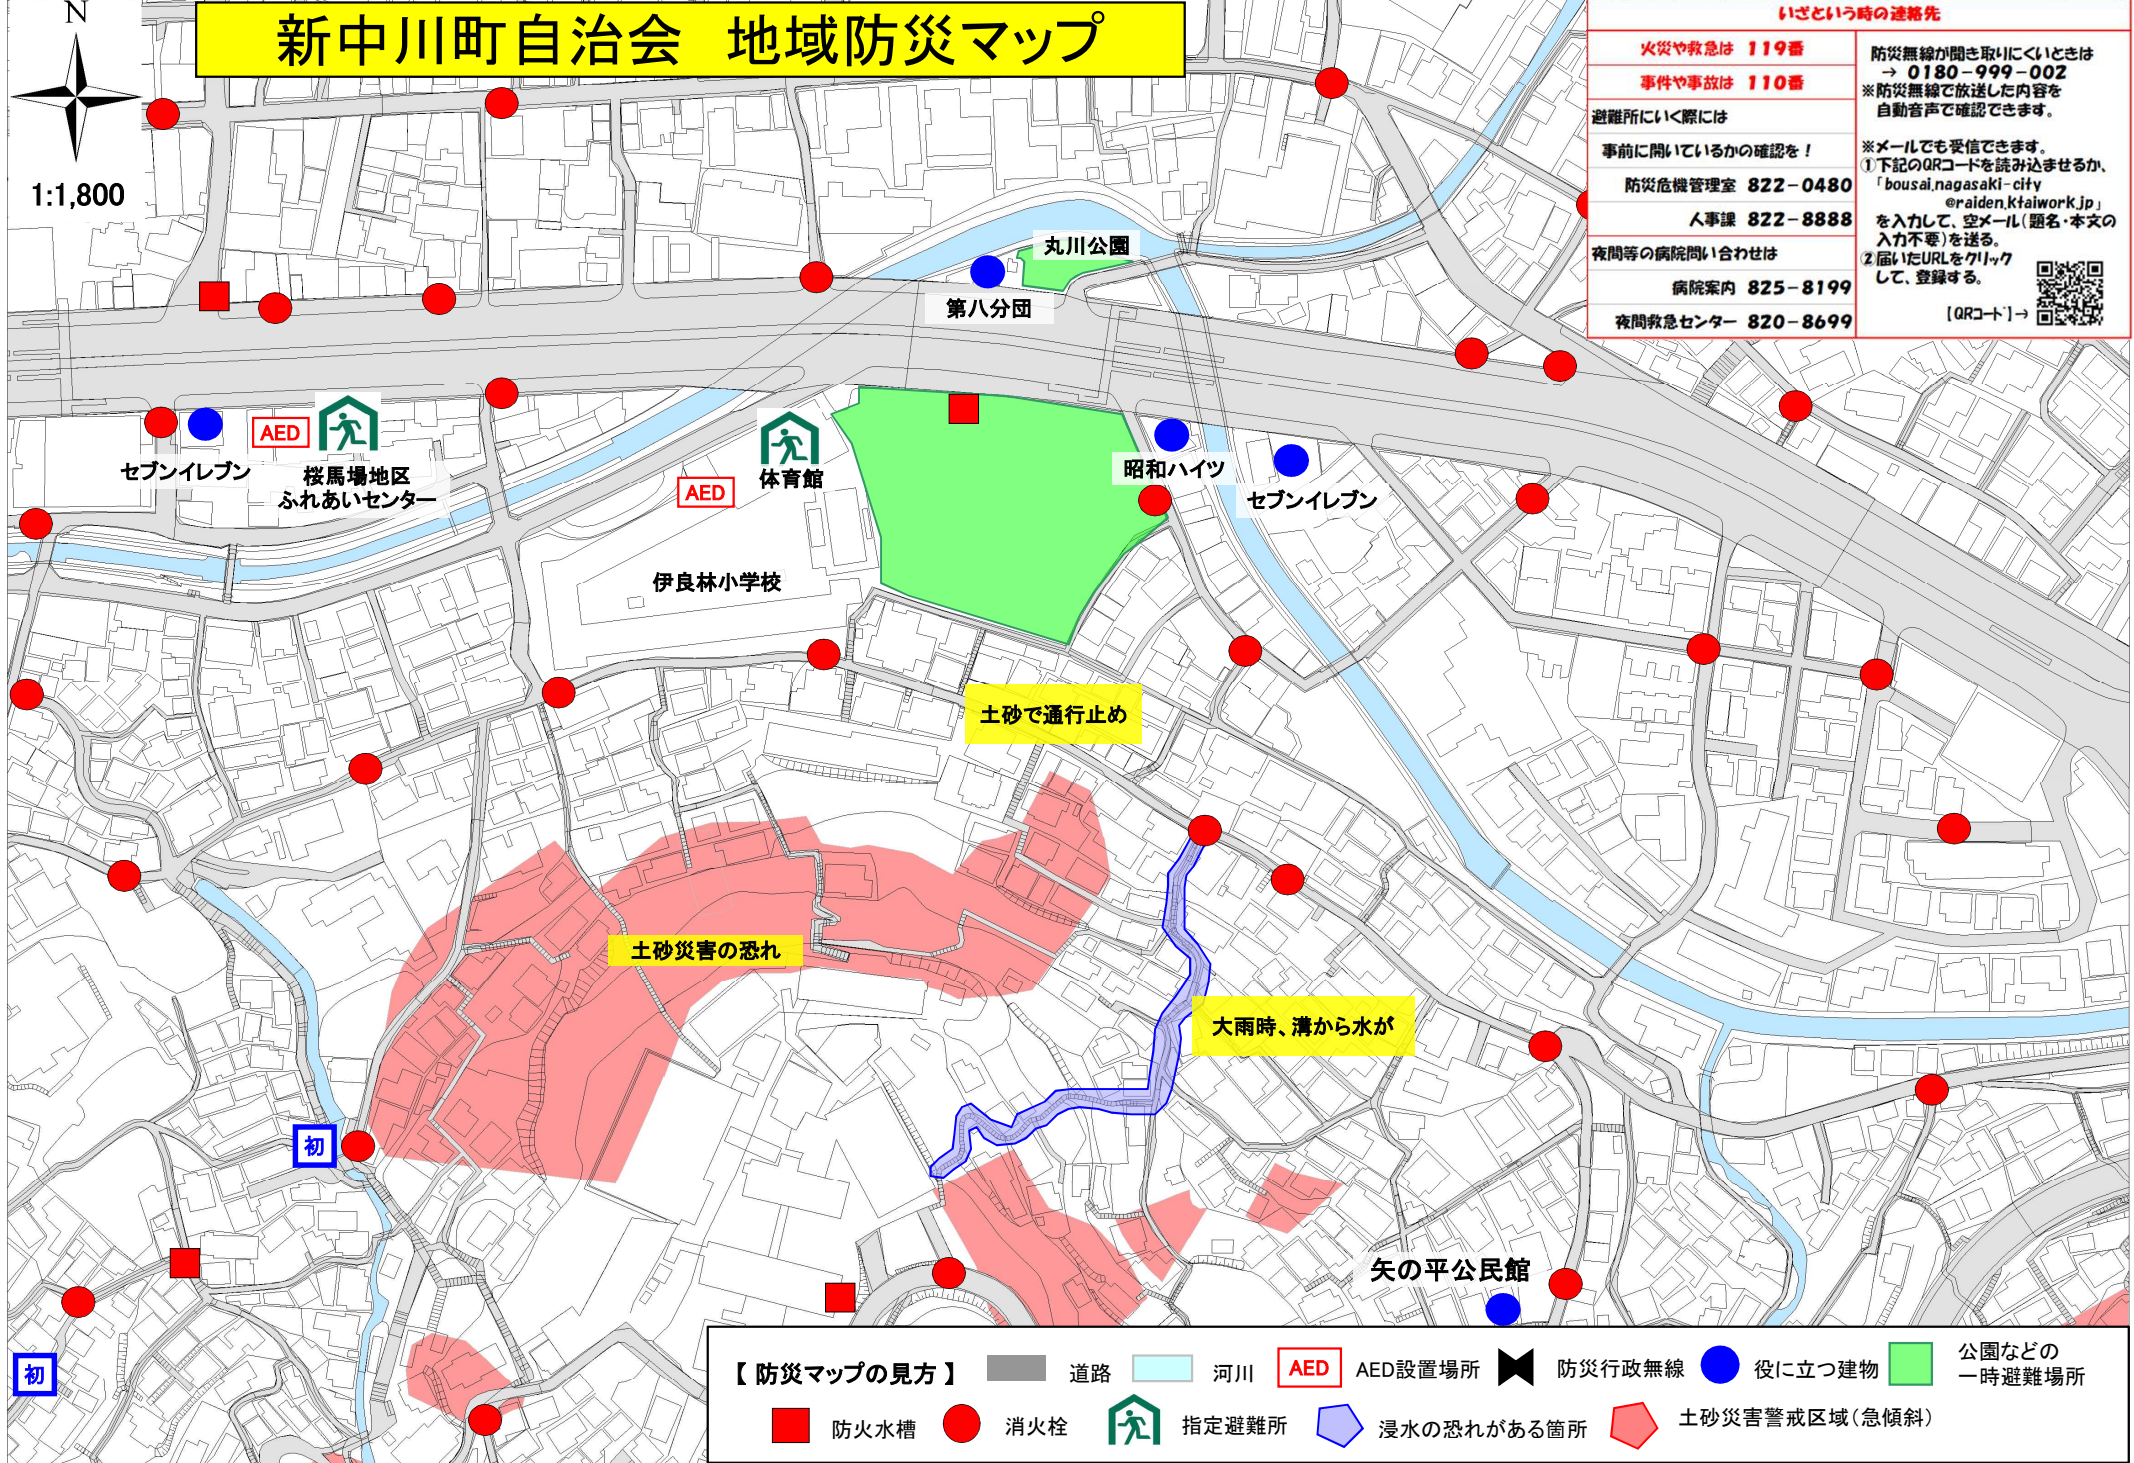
N

1:1,800

新中川町自治会　地域防災マップ

いざという時の連絡先

| 火災や救急は　119番 | 防災無線が聞き取りにくいときは → 0180－999－002 ※防災無線で放送した内容を自動音声で確認できます。 ※メールでも受信できます。 ①下記のQRコードを読み込ませるか、「bousai.nagasaki-city@raiden.ktaiwork.jp」を入力して、空メール（題名・本文の入力不要）を送る。 ②届いたURLをクリックして、登録する。 [QRコード]→ |
|---|---|
| 事件や事故は　110番 | |
| 避難所にいく際には | |
| 事前に開いているかの確認を！ | |
| 防災危機管理室　822－0480 | |
| 人事課　822－8888 | |
| 夜間等の病院問い合わせは | |
| 病院案内　825－8199 | |
| 夜間救急センター　820－8699 | |

丸川公園

第八分団

セブンイレブン

AED

桜馬場地区ふれあいセンター

AED

体育館

昭和ハイツ

セブンイレブン

伊良林小学校

土砂で通行止め

土砂災害の恐れ

大雨時、溝から水が

初

初

矢の平公民館

【防災マップの見方】　道路　河川　AED　AED設置場所　防災行政無線　役に立つ建物　公園などの一時避難場所

防火水槽　消火栓　指定避難所　浸水の恐れがある箇所　土砂災害警戒区域（急傾斜）